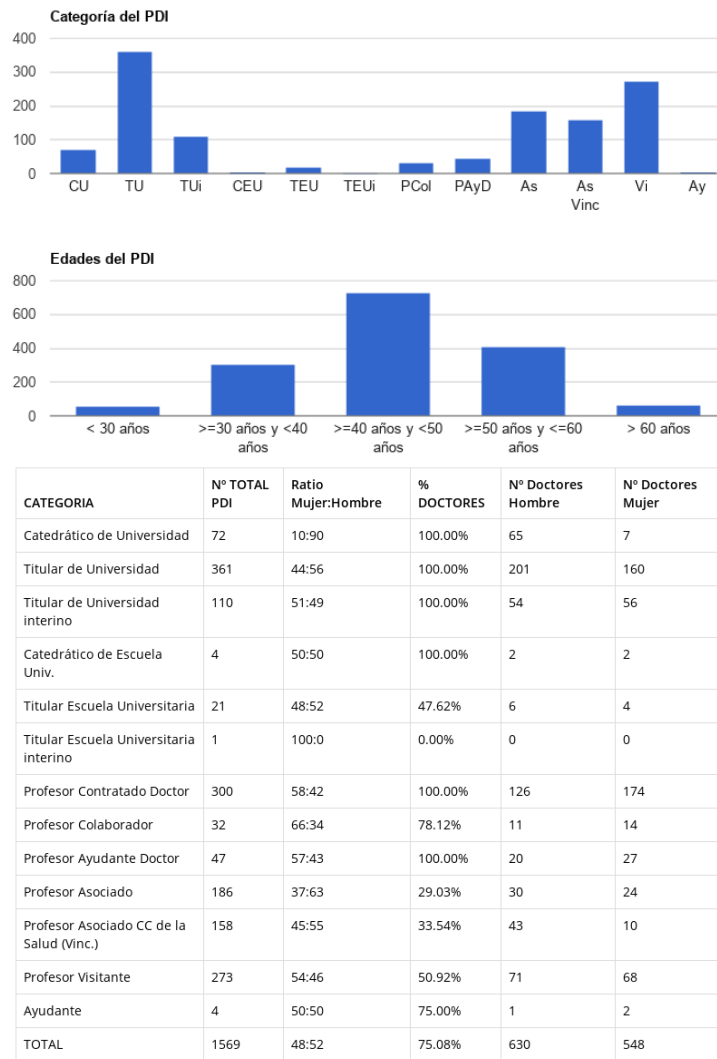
Categoría del PDI

400
300
200
100
0

CU TU TUi CEU TEU TEUi PCol PAyD As As Vinc Vi Ay

Edades del PDI

800
600
400
200
0

< 30 años >=30 años y <40 años >=40 años y <50 años >=50 años y <=60 años > 60 años

| CATEGORIA | Nº TOTAL PDI | Ratio Mujer:Hombre | % DOCTORES | Nº Doctores Hombre | Nº Doctores Mujer |
|---|---|---|---|---|---|
| Catedrático de Universidad | 72 | 10:90 | 100.00% | 65 | 7 |
| Titular de Universidad | 361 | 44:56 | 100.00% | 201 | 160 |
| Titular de Universidad interino | 110 | 51:49 | 100.00% | 54 | 56 |
| Catedrático de Escuela Univ. | 4 | 50:50 | 100.00% | 2 | 2 |
| Titular Escuela Universitaria | 21 | 48:52 | 47.62% | 6 | 4 |
| Titular Escuela Universitaria interino | 1 | 100:0 | 0.00% | 0 | 0 |
| Profesor Contratado Doctor | 300 | 58:42 | 100.00% | 126 | 174 |
| Profesor Colaborador | 32 | 66:34 | 78.12% | 11 | 14 |
| Profesor Ayudante Doctor | 47 | 57:43 | 100.00% | 20 | 27 |
| Profesor Asociado | 186 | 37:63 | 29.03% | 30 | 24 |
| Profesor Asociado CC de la Salud (Vinc.) | 158 | 45:55 | 33.54% | 43 | 10 |
| Profesor Visitante | 273 | 54:46 | 50.92% | 71 | 68 |
| Ayudante | 4 | 50:50 | 75.00% | 1 | 2 |
| TOTAL | 1569 | 48:52 | 75.08% | 630 | 548 |